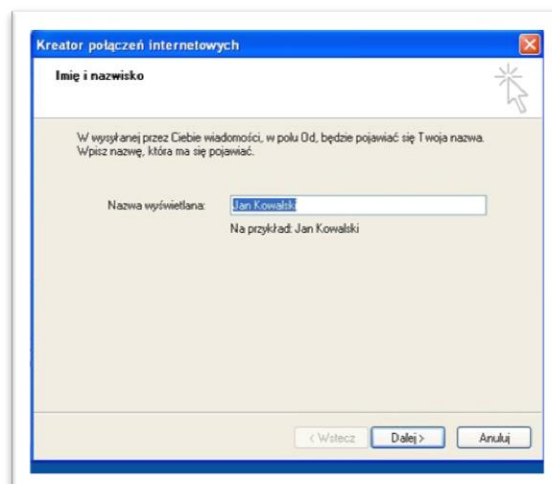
Kreator połączeń internetowych

Imię i nazwisko

W wysyłanej przez Ciebie wiadomości, w polu Od, będzie pojawiać się Twoja nazwa. Wpisz nazwę, która ma się pojawiać.

Nazwa wyświetlana: Jan Kowalski

Na przykład: Jan Kowalski

< Wstecz

Dalej >

Anuluj